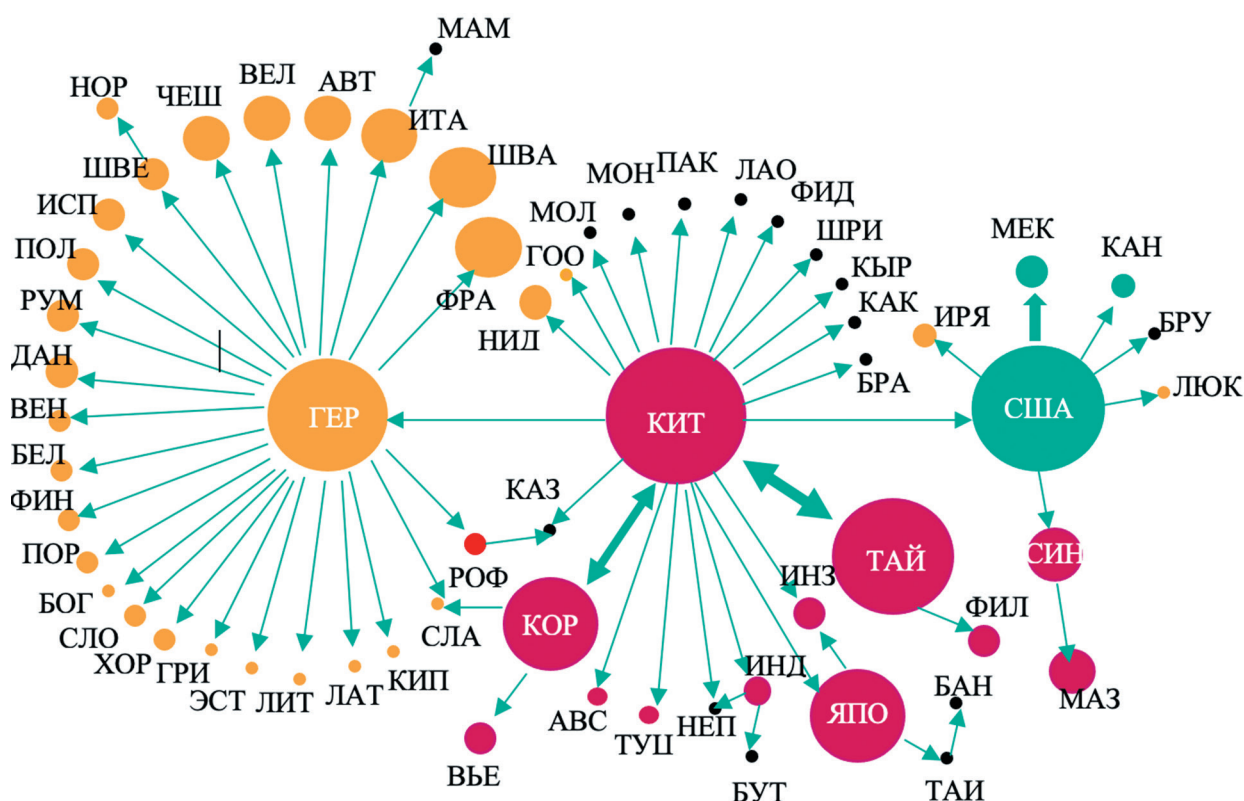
МАМ
НОР
ЧЕШ
ВЕЛ
АВТ
ИТА
ШВЕ
ШВА
ИСП
МОН
ПАК
ЛАО
ФИД
МОЛ
ПОЛ
ГОО
ШРИ
МЕК
КАН
РУМ
ФРА
КЫР
КАК
ИРЯ
БРУ
НИД
ДАН
БРА
ЛЮК
ВЕН
ГЕР
КИТ
США
БЕЛ
ФИН
КАЗ
ТАЙ
ПОР
СИН
РОФ
ИНЗ
БОГ
ФИЛ
СЛО
КОР
СЛА
ХОР
ГРИ
ИНД
МАЗ
ЭСТ
ЛИТ
ЛАТ
КИП
ЯПО
БАН
АВС
ТУЦ
НЕП
ВЬЕ
БУТ
ТАИ